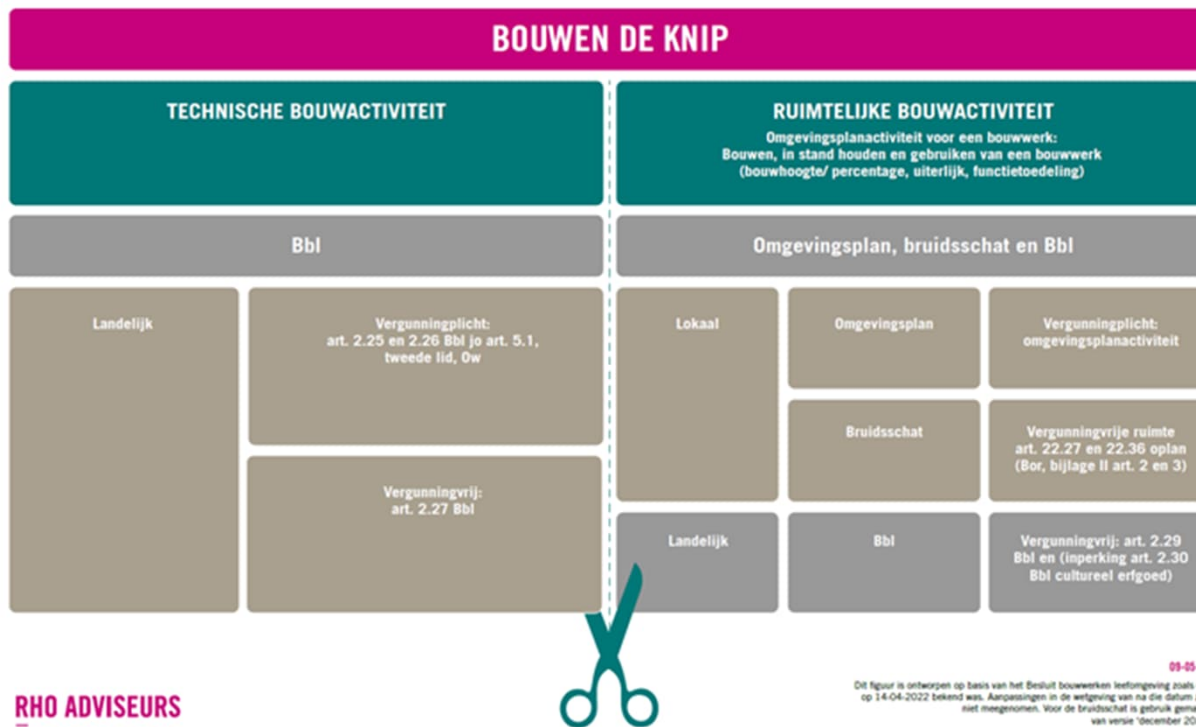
BOUWEN DE KNIP

TECHNISCHE BOUWACTIVITEIT

RUIMTELIJKE BOUWACTIVITEIT
Omgevingsplanactiviteit voor een bouwwerk: Bouwen, in stand houden en gebruiken van een bouwwerk (bouwhoogte/ percentage, uiterlijk, functietoedeling)

Bbl

Omgevingsplan, bruidsschat en Bbl

Landelijk

Vergunningplicht: art. 2.25 en 2.26 Bbl jo art. 5.1, tweede lid, Ow

Vergunningvrij: art. 2.27 Bbl

Lokaal

Omgevingsplan

Vergunningplicht: omgevingsplanactiviteit

Bruidsschat

Vergunningvrije ruimte art. 22.27 en 22.36 oplan (Bor, bijlage II art. 2 en 3)

Landelijk

Bbl

Vergunningvrij: art. 2.29 Bbl en (inperking art. 2.30 Bbl cultureel erfgoed)

09-05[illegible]

Dit figuur is ontworpen op basis van het Besluit bouwwerken leefomgeving zoals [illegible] op 14-04-2022 bekend was. Aanpassingen in de wetgeving van na die datum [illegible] niet meegenomen. Voor de bruidsschat is gebruik gem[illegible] van versie 'december 20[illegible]

RHO ADVISEURS